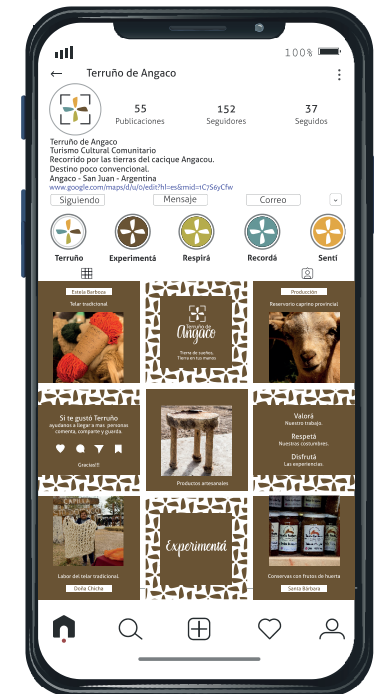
100%

Terruño de Angaco

55
Publicaciones

152
Seguidores

37
Seguidos

Terruño de Angaco
Turismo Cultural Comunitario
Recorrido por las tierras del cacique Angacou.
Destino poco convencional.
Angaco - San Juan - Argentina
www.google.com/maps/d/u/0/edit?hl=es&mid=1C7S6yCfw

Siguiendo
Mensaje
Correo

Terruño
Experimentá
Respirá
Recordá
Sentí

Estela Barboza
Telar tradicional

Terruño de Angaco
Tierra de sueños. Tierra en tus manos

Producción
Reservorio caprino provincial

Si te gustó Terruño
ayudanos a llegar a más personas
comenta, comparte y guarda.
Gracias!!

Productos artesanales

Valorá
Nuestro trabajo.
Respetá
Nuestras costumbres.
Disfrutá
Las experiencias.

Labor del telar tradicional.
Doña Chicha

Experimentá

Conservas con frutos de huerta
Santa Bárbara